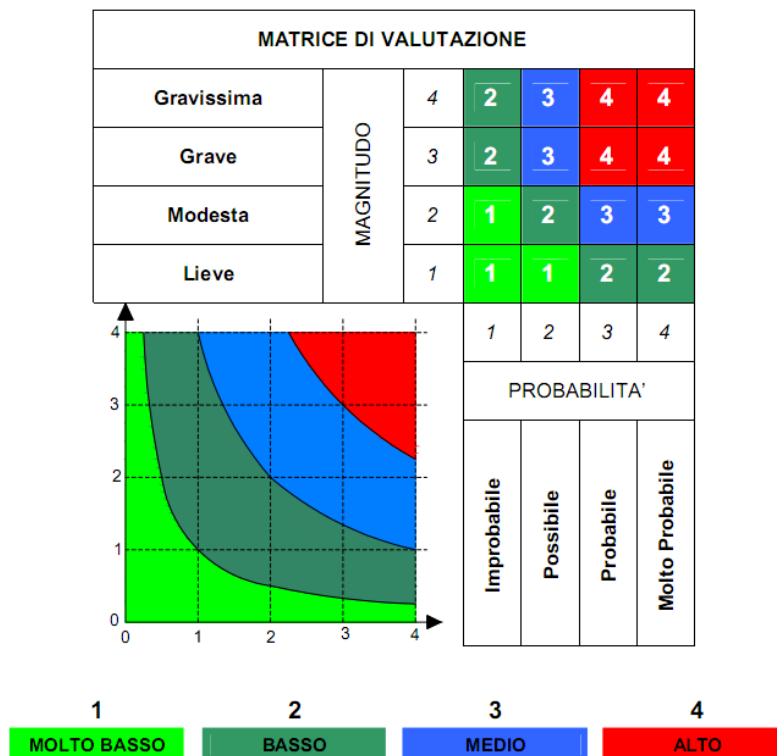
MATRICE DI VALUTAZIONE

| Gravissima | MAGNITUDO | 4 | 2 | 3 | 4 | 4 |
|---|---|---|---|---|---|---|
| Grave | | 3 | 2 | 3 | 4 | 4 |
| Modesta | | 2 | 1 | 2 | 3 | 3 |
| Lieve | | 1 | 1 | 1 | 2 | 2 |
| | | | 1 | 2 | 3 | 4 |

4
3
2
1
0
0 1 2 3 4

PROBABILITA'

| Improbabile | Possibile | Probabile | Molto Probabile |
|---|---|---|---|

1
MOLTO BASSO

2
BASSO

3
MEDIO

4
ALTO